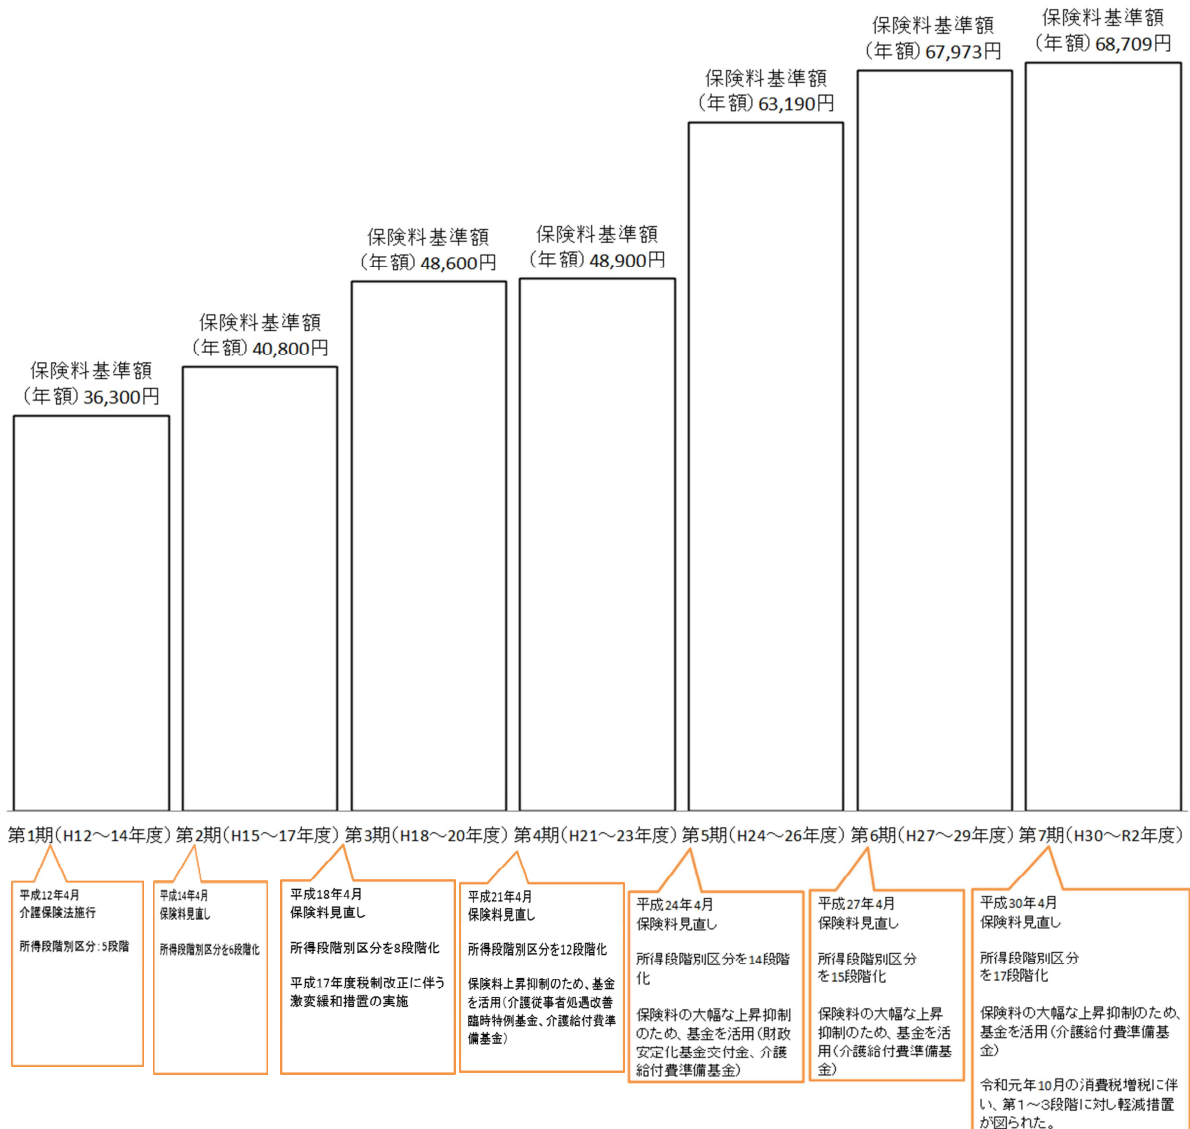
保険料基準額
（年額）36,300円

保険料基準額
（年額）40,800円

保険料基準額
（年額）48,600円

保険料基準額
（年額）48,900円

保険料基準額
（年額）63,190円

保険料基準額
（年額）67,973円

保険料基準額
（年額）68,709円

第1期（H12～14年度） 第2期（H15～17年度） 第3期（H18～20年度） 第4期（H21～23年度） 第5期（H24～26年度） 第6期（H27～29年度） 第7期（H30～R2年度）

平成12年4月
介護保険法施行

所得段階別区分：5段階

平成14年4月
保険料見直し

所得段階別区分を6段階化

平成18年4月
保険料見直し

所得段階別区分を8段階化

平成17年度税制改正に伴う激変緩和措置の実施

平成21年4月
保険料見直し

所得段階別区分を12段階化

保険料上昇抑制のため、基金を活用（介護従事者処遇改善臨時特例基金、介護給付費準備基金）

平成24年4月
保険料見直し

所得段階別区分を14段階化

保険料の大幅な上昇抑制のため、基金を活用（財政安定化基金交付金、介護給付費準備基金）

平成27年4月
保険料見直し

所得段階別区分を15段階化

保険料の大幅な上昇抑制のため、基金を活用（介護給付費準備基金）

平成30年4月
保険料見直し

所得段階別区分を17段階化

保険料の大幅な上昇抑制のため、基金を活用（介護給付費準備基金）

令和元年10月の消費税増税に伴い、第1～3段階に対し軽減措置が図られた。